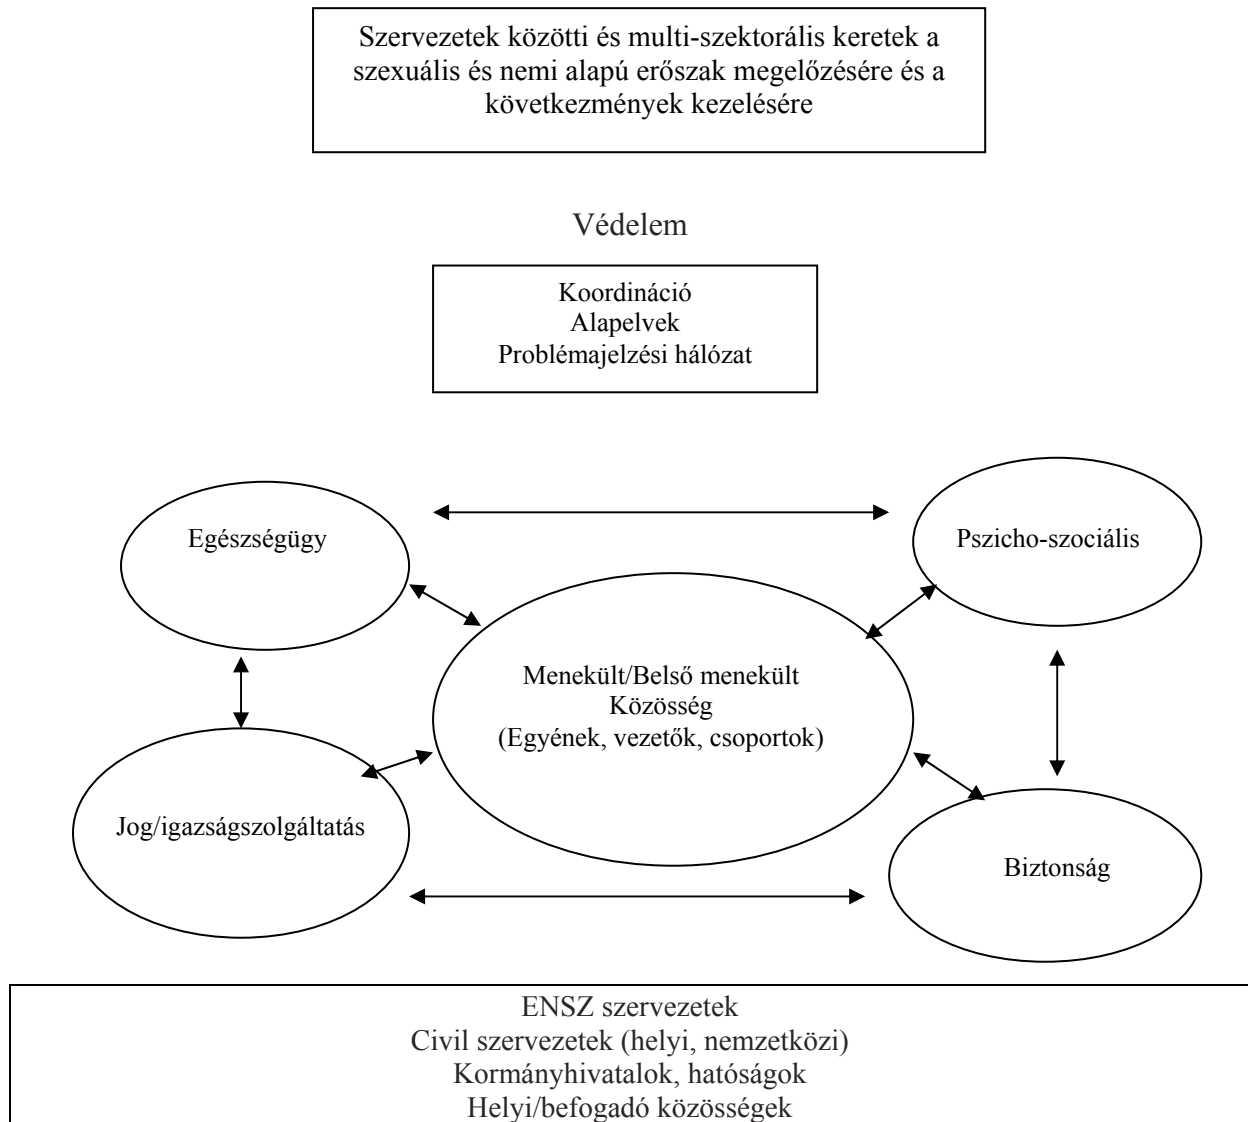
Szervezetek közötti és multi-szektorális keretek a szexuális és nemi alapú erőszak megelőzésére és a következmények kezelésére

Védelem

Koordináció
Alapelvek
Problémajelzési hálózat

Egészségügy

Pszicho-szociális

Menekült/Belső menekült
Közösség
(Egyének, vezetők, csoportok)

Jog/igazságszolgáltatás

Biztonság

ENSZ szervezetek
Civil szervezetek (helyi, nemzetközi)
Kormányhivatalok, hatóságok
Helyi/befogadó közösségek